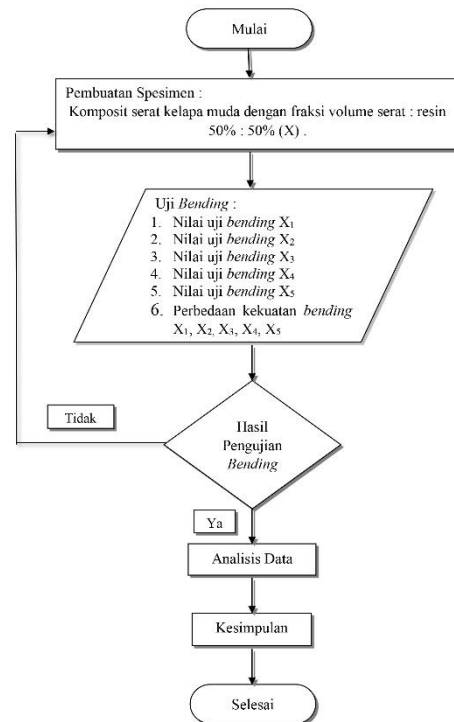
Mulai

Pembuatan Spesimen :
Komposit serat kelapa muda dengan fraksi volume serat : resin 50% : 50% (X) .

Uji Bending :
1. Nilai uji bending $X_1$
2. Nilai uji bending $X_2$
3. Nilai uji bending $X_3$
4. Nilai uji bending $X_4$
5. Nilai uji bending $X_5$
6. Perbedaan kekuatan bending $X_1$, $X_2$, $X_3$, $X_4$, $X_5$

Tidak

Hasil Pengujian Bending

Ya

Analisis Data

Kesimpulan

Selesai